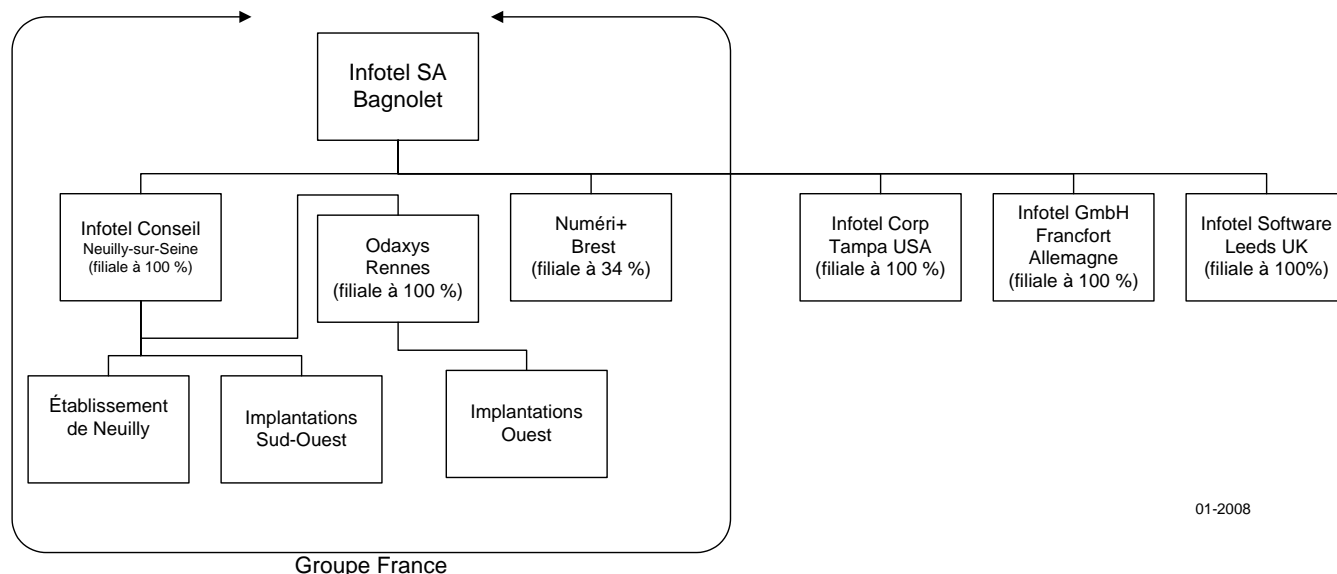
Infotel SA
Bagnolet

Infotel Conseil
Neuilly-sur-Seine
(filiale à 100 %)

Odaxys
Rennes
(filiale à 100 %)

Numéri+
Brest
(filiale à 34 %)

Infotel Corp
Tampa USA
(filiale à 100 %)

Infotel GmbH
Francfort
Allemagne
(filiale à 100 %)

Infotel Software
Leeds UK
(filiale à 100%)

Établissement
de Neuilly

Implantations
Sud-Ouest

Implantations
Ouest

01-2008

Groupe France